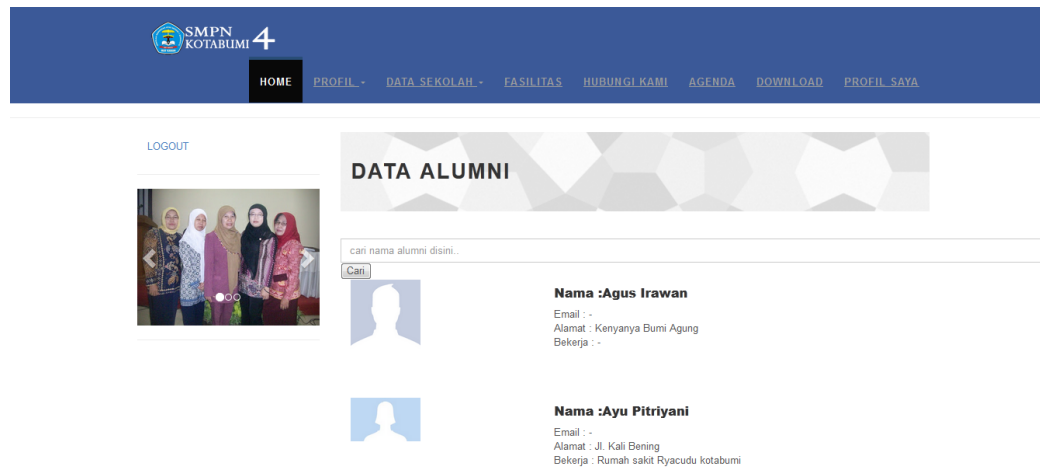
SMPN KOTABUMI 4

HOME PROFIL DATA SEKOLAH FASILITAS HUBUNGI KAMI AGENDA DOWNLOAD PROFIL SAYA

LOGOUT

DATA ALUMNI

cari nama alumni disini..

Cari

Nama :Agus Irawan

Email : -
Alamat : Kenyanya Bumi Agung
Bekerja : -

Nama :Ayu Pitriyani

Email : -
Alamat : Jl. Kali Bening
Bekerja : Rumah sakit Ryacudu kotabumi